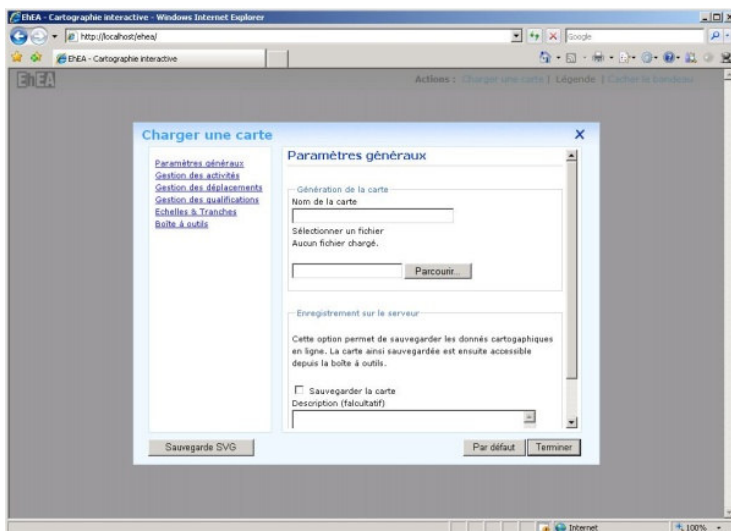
EhEA - Cartographie interactive - Windows Internet Explorer

http://localhost/ehea/

Google

EhEA - Cartographie interactive

EhEA

Actions : Charger une carte | Légende | Cacher le bandeau

Charger une carte

Paramètres généraux
Gestion des activités
Gestion des déplacements
Gestion des qualifications
Echelles & Tranches
Boîte à outils

Paramètres généraux

Génération de la carte
Nom de la carte

Sélectionner un fichier
Aucun fichier chargé.

Parcourir...

Enregistrement sur le serveur

Cette option permet de sauvegarder les donnés cartogaphiques en ligne. La carte ainsi sauvegardée est ensuite accessible depuis la boîte à outils.

Sauvegarder la carte
Description (falcultatif)

Sauvegarde SVG

Par défaut

Terminer

Internet

100%